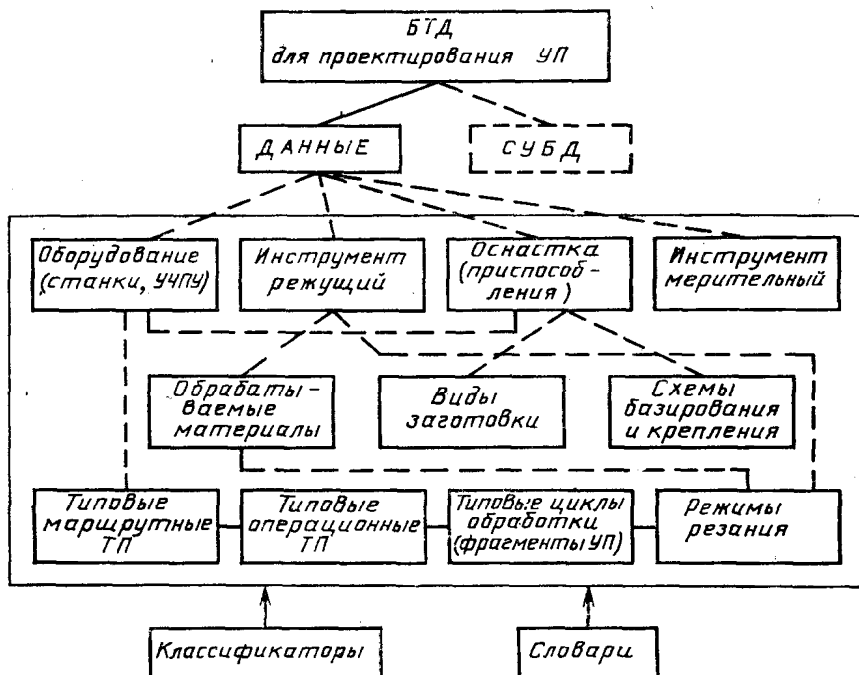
БТД
для проектирования УП

ДАННЫЕ

СУБД

Оборудование (станки, УЧПУ)

Инструмент режущий

Оснастка (приспособления)

Инструмент мерительный

Обрабатываемые материалы

Виды заготовки

Схемы базирования и крепления

Типовые маршрутные ТП

Типовые операционные ТП

Типовые циклы обработки (фрагменты УП)

Режимы резания

Классификаторы

Словари